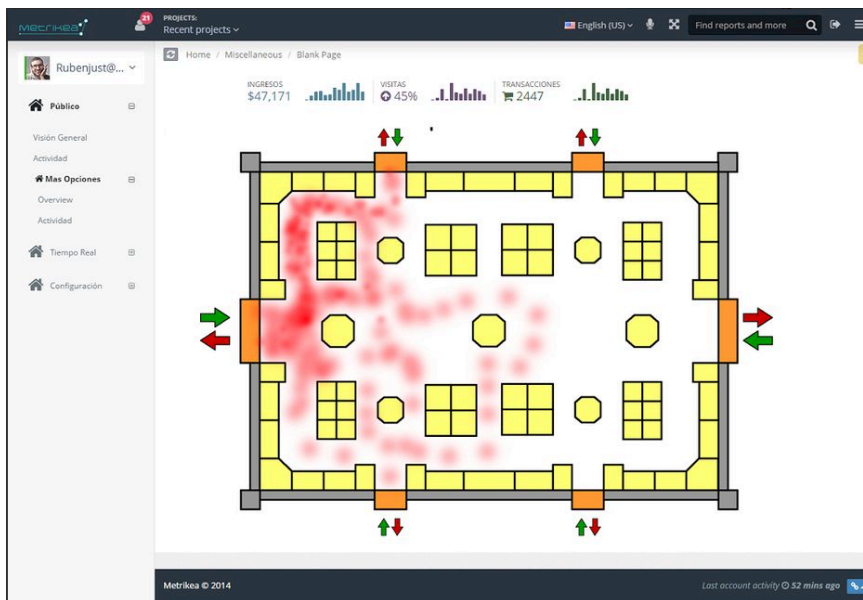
Metrikea

21

PROJECTS:
Recent projects

English (US)

Find reports and more

Rubenjust@...

Público

Visión General

Actividad

Mas Opciones

Overview

Actividad

Tiempo Real

Configuración

Home / Miscellaneous / Blank Page

INGRESOS
$47,171

VISITAS
45%

TRANSACCIONES
2447

Metrikea © 2014

Last account activity 52 mins ago